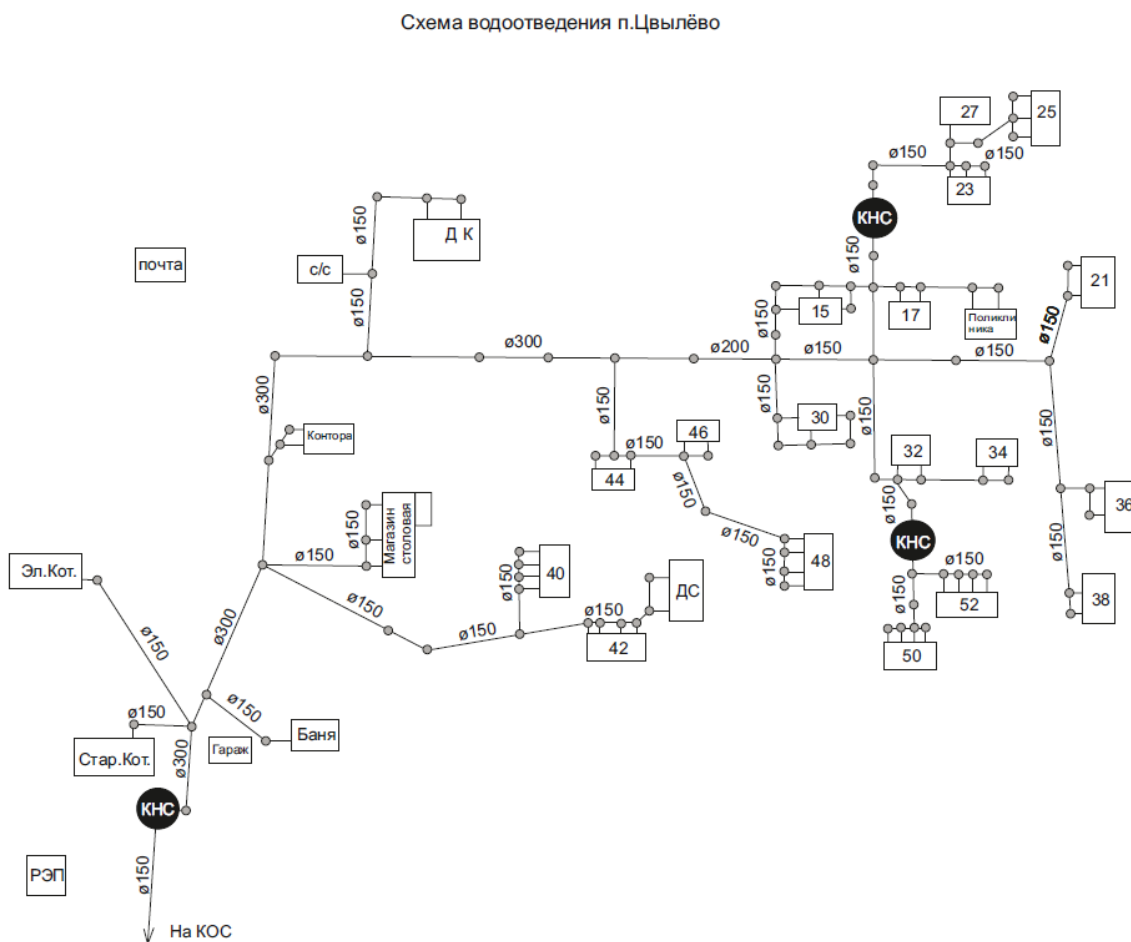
Схема водоотведения п.Цвылёво

27
25
ø150
ø150
23
КНС
ø150
Д К
ø150
почта
с/с
ø150
21
15
17
Поликлиника
ø150
ø150
ø300
ø200
ø150
ø150
ø300
ø150
ø150
30
ø150
Контора
ø150
46
44
ø150
32
34
ø150
Магазин столовая
ø150
ø150
КНС
36
ø150
48
ø150
ø150
Эл.Кот.
ø150
ø150
40
ø150
ДС
52
ø150
ø150
ø300
ø150
ø150
42
38
50
ø150
ø150
Баня
Стар.Кот.
Гараж
ø300
КНС
РЭП
ø150
На КОС